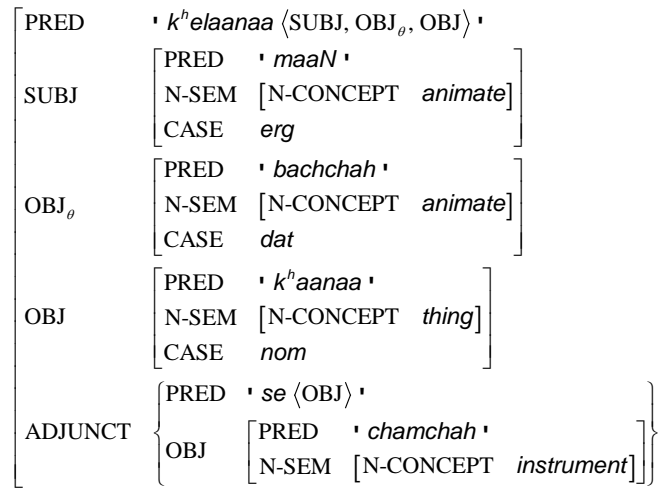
PRED 'k$^h$elaanaa ⟨SUBJ, OBJ$_\theta$, OBJ⟩'

SUBJ
PRED 'maaN'
N-SEM [N-CONCEPT animate]
CASE erg

OBJ$_\theta$
PRED 'bachchah'
N-SEM [N-CONCEPT animate]
CASE dat

OBJ
PRED 'k$^h$aanaa'
N-SEM [N-CONCEPT thing]
CASE nom

ADJUNCT
PRED 'se ⟨OBJ⟩'
OBJ
PRED 'chamchah'
N-SEM [N-CONCEPT instrument]